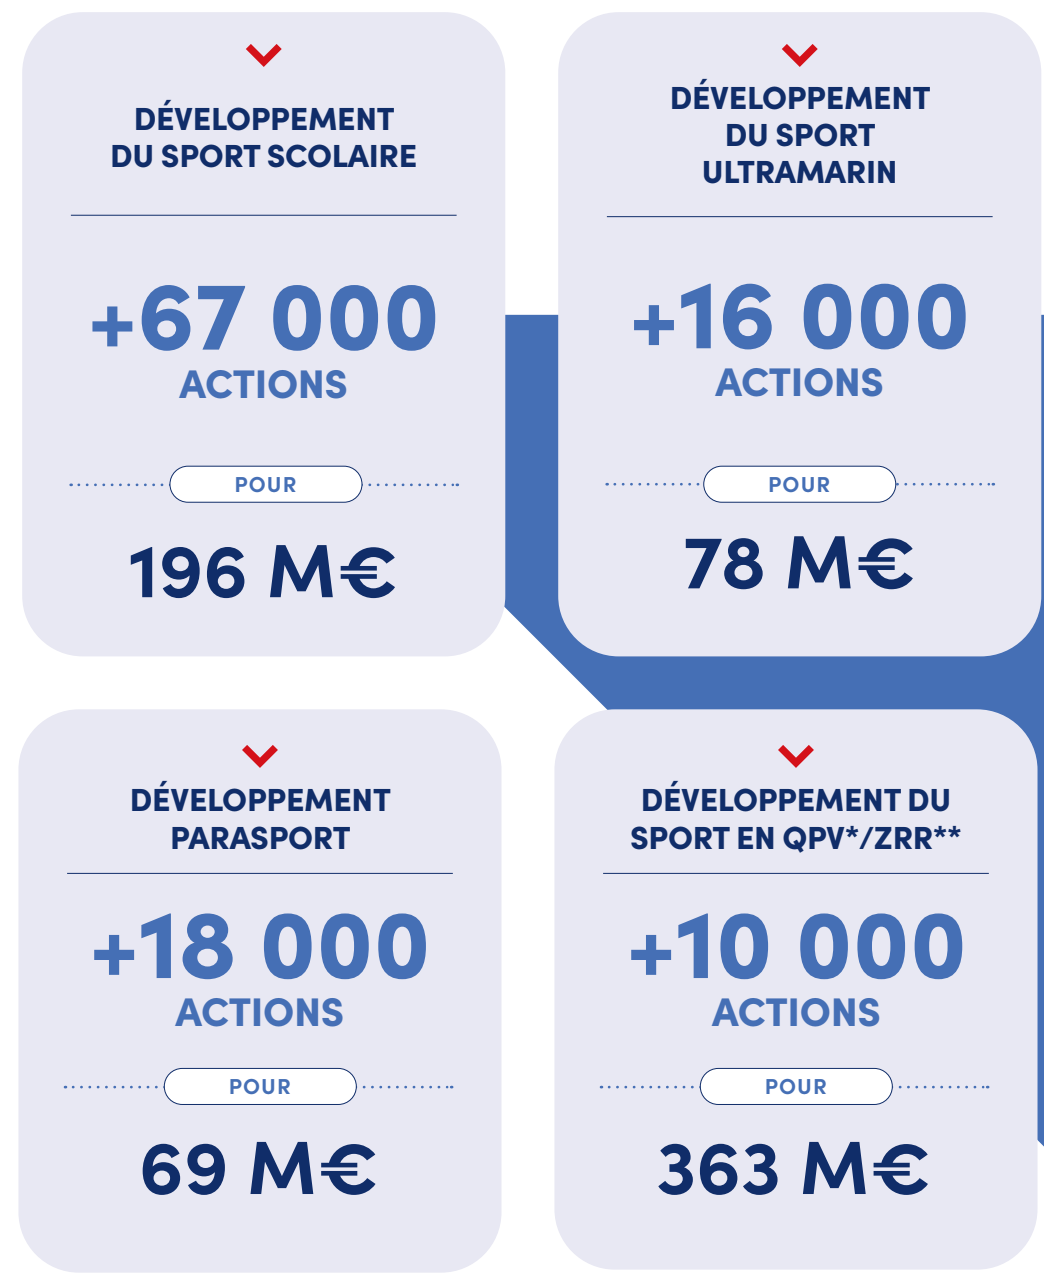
DÉVELOPPEMENT DU SPORT SCOLAIRE

+67 000 ACTIONS

POUR

196 M€

DÉVELOPPEMENT DU SPORT ULTRAMARIN

+16 000 ACTIONS

POUR

78 M€

DÉVELOPPEMENT PARASPORT

+18 000 ACTIONS

POUR

69 M€

DÉVELOPPEMENT DU SPORT EN QPV*/ZRR**

+10 000 ACTIONS

POUR

363 M€